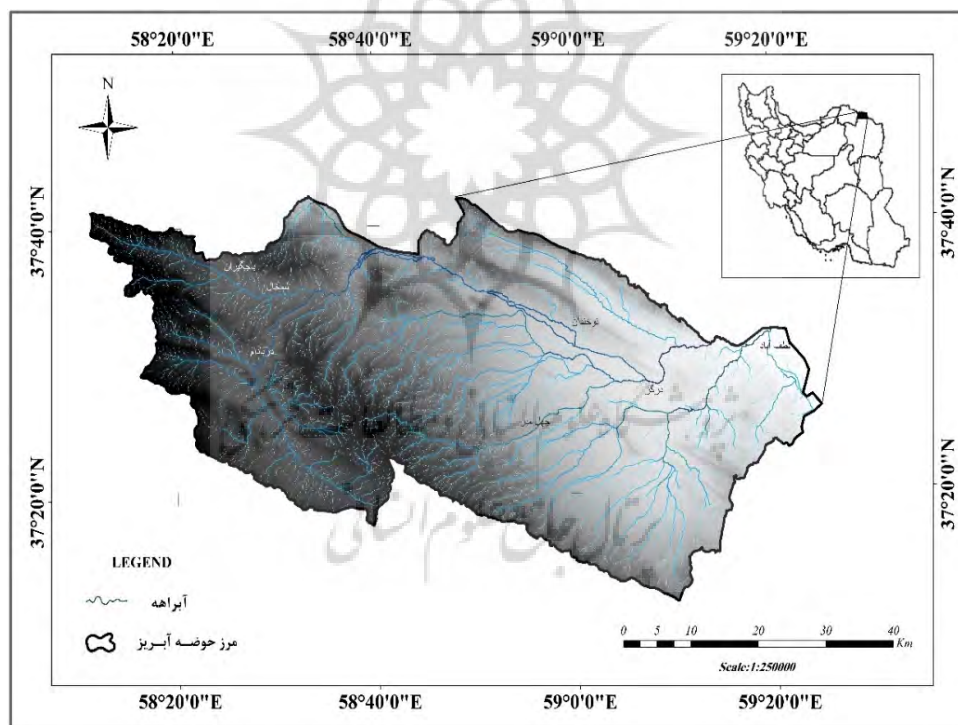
58°20'0"E
58°40'0"E
59°0'0"E
59°20'0"E

N

37°40'0"N
37°20'0"N

37°40'0"N
37°20'0"N

دوجگیران
شیخال
مزینیام
نوخندان
درگز
چهارمنار
لطف آباد

LEGEND

آبراهه

مرز حوضـه آبـریز

0 5 10 20 30 40 Km

Scale:1:250000

58°20'0"E
58°40'0"E
59°0'0"E
59°20'0"E